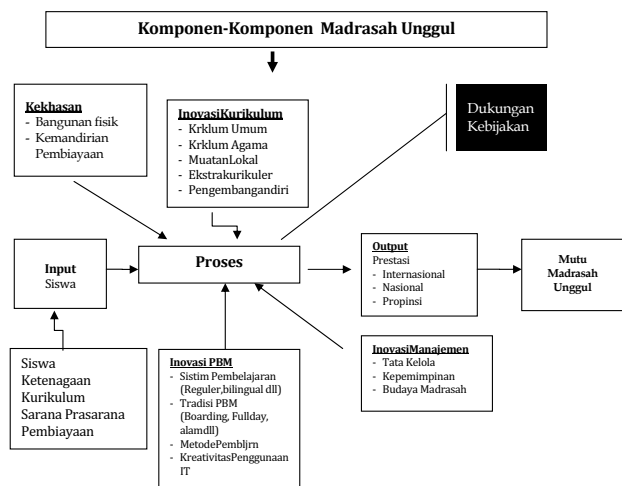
Komponen-Komponen Madrasah Unggul

Kekhasan
- Bangunan fisik
- Kemandirian Pembiayaan

InovasiKurikulum
- Krklum Umum
- Krklum Agama
- MuatanLokal
- Ekstrakurikuler
- Pengembangandiri

Dukungan Kebijakan

Input
Siswa

Proses

Output
Prestasi
- Internasional
- Nasional
- Propinsi

Mutu Madrasah Unggul

Siswa
Ketenagaan
Kurikulum
Sarana Prasarana
Pembiayaan

Inovasi PBM
- Sistim Pembelajaran (Reguler,bilingual dll)
- Tradisi PBM (Boarding, Fullday, alamdll)
- MetodePembljrn
- KreatitivitasPenggunaan IT

InovasiManajemen
- Tata Kelola
- Kepemimpinan
- Budaya Madrasah